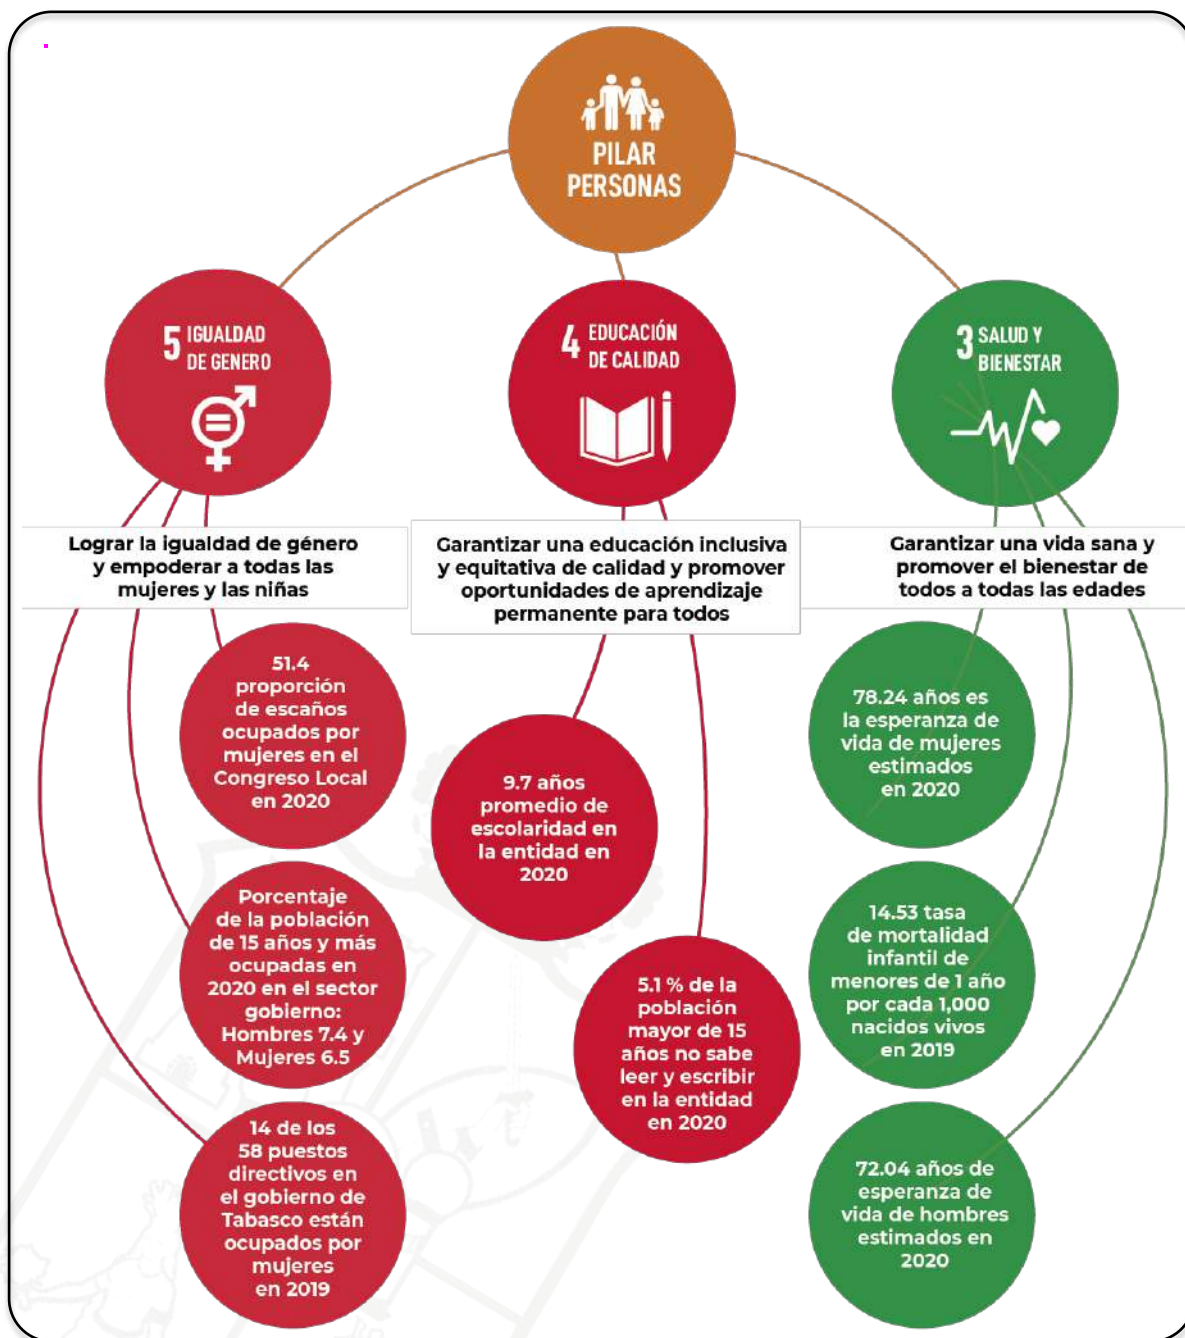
PILAR PERSONAS

5 IGUALDAD DE GENERO

4 EDUCACIÓN DE CALIDAD

3 SALUD Y BIENESTAR

Lograr la igualdad de género y empoderar a todas las mujeres y las niñas

Garantizar una educación inclusiva y equitativa de calidad y promover oportunidades de aprendizaje permanente para todos

Garantizar una vida sana y promover el bienestar de todos a todas las edades

51.4 proporción de escaños ocupados por mujeres en el Congreso Local en 2020

Porcentaje de la población de 15 años y más ocupadas en 2020 en el sector gobierno: Hombres 7.4 y Mujeres 6.5

14 de los 58 puestos directivos en el gobierno de Tabasco están ocupados por mujeres en 2019

9.7 años promedio de escolaridad en la entidad en 2020

5.1 % de la población mayor de 15 años no sabe leer y escribir en la entidad en 2020

78.24 años es la esperanza de vida de mujeres estimados en 2020

14.53 tasa de mortalidad infantil de menores de 1 año por cada 1,000 nacidos vivos en 2019

72.04 años de esperanza de vida de hombres estimados en 2020